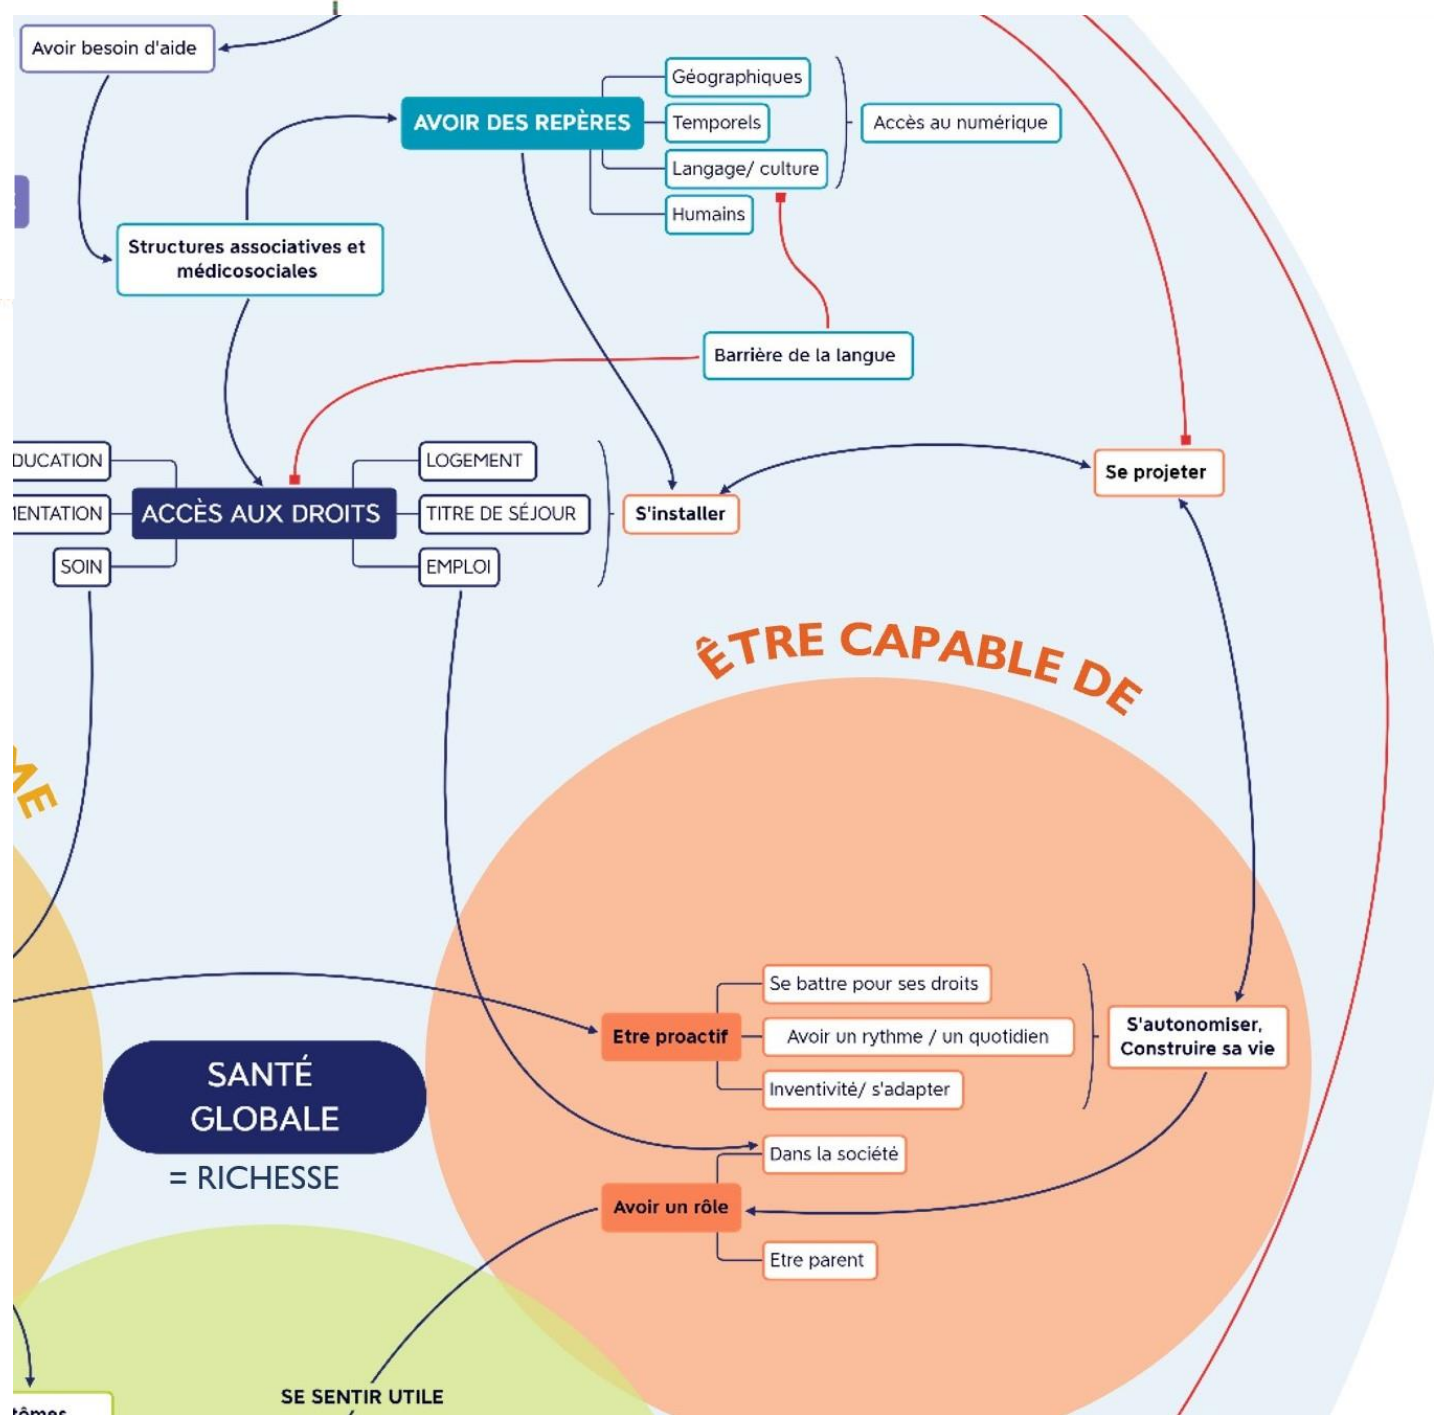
Avoir besoin d'aide

AVOIR DES REPÈRES

Géographiques

Temporels

Langage/ culture

Humains

Accès au numérique

Structures associatives et médicosociales

Barrière de la langue

DUCATION

IENTATION

SOIN

ACCÈS AUX DROITS

LOGEMENT

TITRE DE SÉJOUR

EMPLOI

S'installer

Se projeter

ÊTRE CAPABLE DE

ME

Se battre pour ses droits

Etre proactif

Avoir un rythme / un quotidien

Inventivité/ s'adapter

S'autonomiser, Construire sa vie

SANTÉ GLOBALE

= RICHESSE

Dans la société

Avoir un rôle

Etre parent

tômes

SE SENTIR UTILE